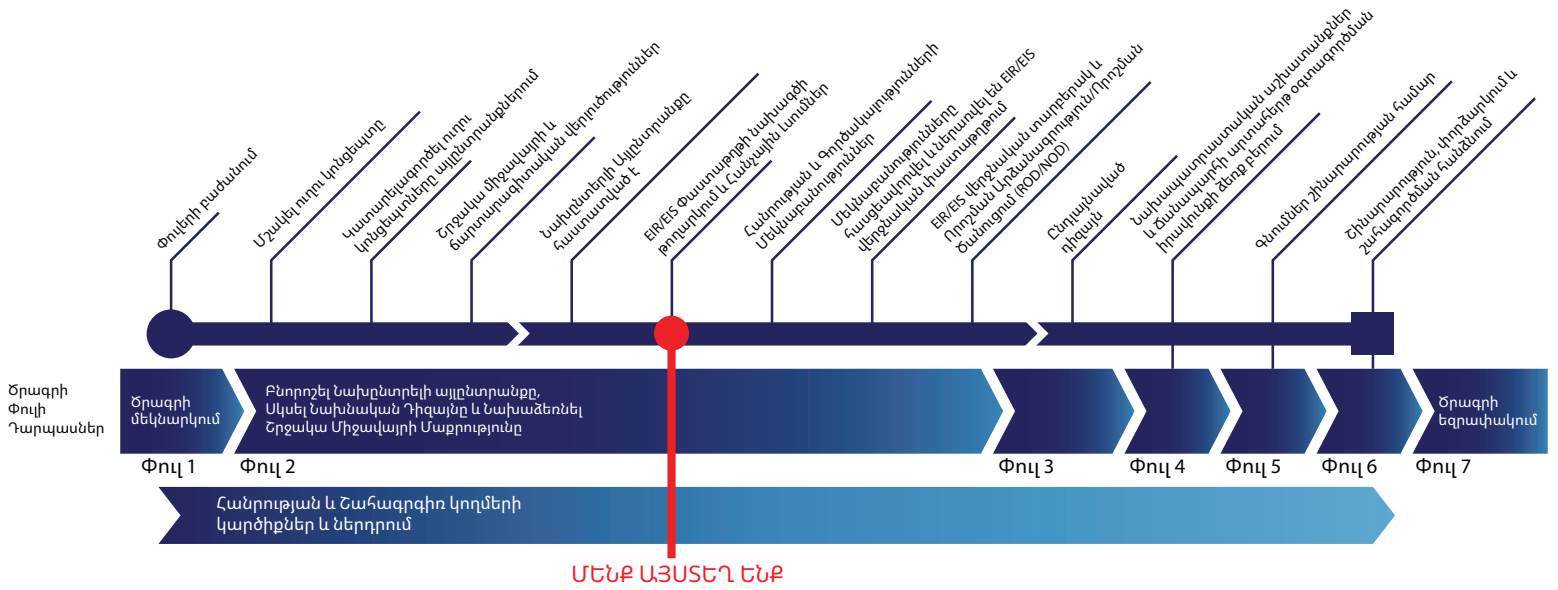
Փուլերի բաժանում

Մշակել ուղու կոնցեպտը

Կատարելագործել ուղու կոնցեպտները այլընտրանքներում

Շրջակա միջավայրի և ճարտարագիտական վերլուծություններ

Նախընտրելի Այլընտրանքը հաստատված է

EIR/EIS Փաստաթղթի նախագծի թողարկում և Հանրային Լսումներ

Հանրության և Գործակալությունների Մեկնաբանություններ

Մեկնաբանությունները հասցեավորվել և ներառվել են EIR/EIS վերջնական փաստաթղթում

EIR/EIS վերջնական տարբերակ և Որոշման Արձանագրություն/Որոշման Ծանուցում (ROD/NOD)

Շինարարական դիզայն

Նախապատրաստական աշխատանքներ և ճանապարհի արտոնքով օգտագործման իրավունքի ձեռք բերում

Գնումներ շինարարության համար

Շինարարություն, փորձարկում և շահագործման հանձնում

Ծրագրի Փուլի Դարպասներ

Ծրագրի մեկնարկում

Բնորոշել Նախընտրելի այլընտրանքը, Սկսել Նախնական Դիզայնը և Նախաձեռնել Շրջակա Միջավայրի Մաքրությունը

Ծրագրի եզրափակում

Փուլ 1

Փուլ 2

Փուլ 3

Փուլ 4

Փուլ 5

Փուլ 6

Փուլ 7

Հանրության և Շահագրգիռ կողմերի կարծիքներ և ներդրում

ՄԵՆՔ ԱՅՍՏԵՂ ԵՆՔ